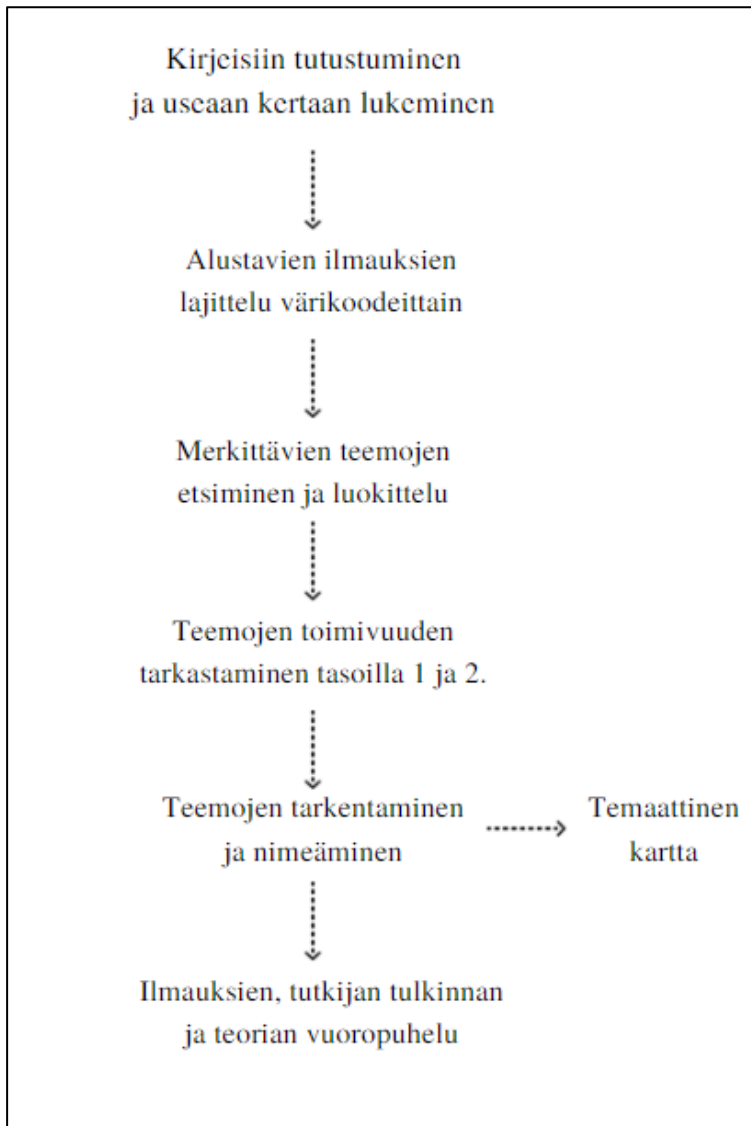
Kirjeisiin tutustuminen ja useaan kertaan lukeminen

Alustavien ilmauksien lajittelu värikoodeittain

Merkittävien teemojen etsiminen ja luokittelu

Teemojen toimivuuden tarkastaminen tasoilla 1 ja 2.

Teemojen tarkentaminen ja nimeäminen

Temaattinen kartta

Ilmauksien, tutkijan tulkinnan ja teorian vuoropuhelu